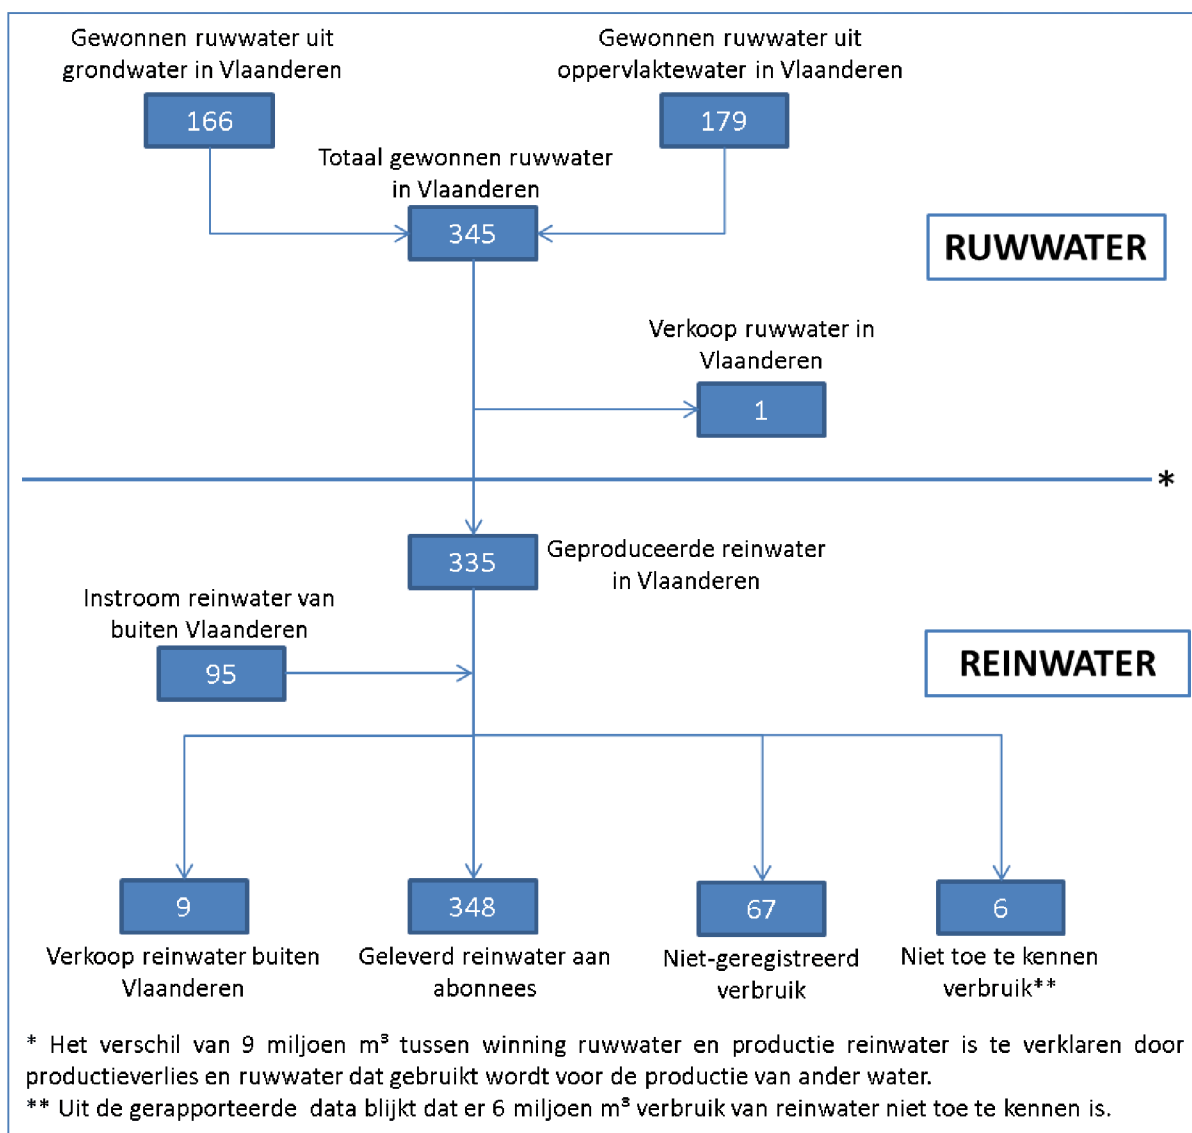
Gewonnen ruwwater uit grondwater in Vlaanderen

166

Gewonnen ruwwater uit oppervlaktewater in Vlaanderen

179

Totaal gewonnen ruwwater in Vlaanderen

345

RUWWATER

Verkoop ruwwater in Vlaanderen

1

*

335

Geproduceerde reinwater in Vlaanderen

Instroom reinwater van buiten Vlaanderen

95

REINWATER

9

Verkoop reinwater buiten Vlaanderen

348

Geleverd reinwater aan abonnees

67

Niet-geregistreerd verbruik

6

Niet toe te kennen verbruik**

* Het verschil van 9 miljoen m³ tussen winning ruwwater en productie reinwater is te verklaren door productieverlies en ruwwater dat gebruikt wordt voor de productie van ander water.

** Uit de gerapporteerde data blijkt dat er 6 miljoen m³ verbruik van reinwater niet toe te kennen is.